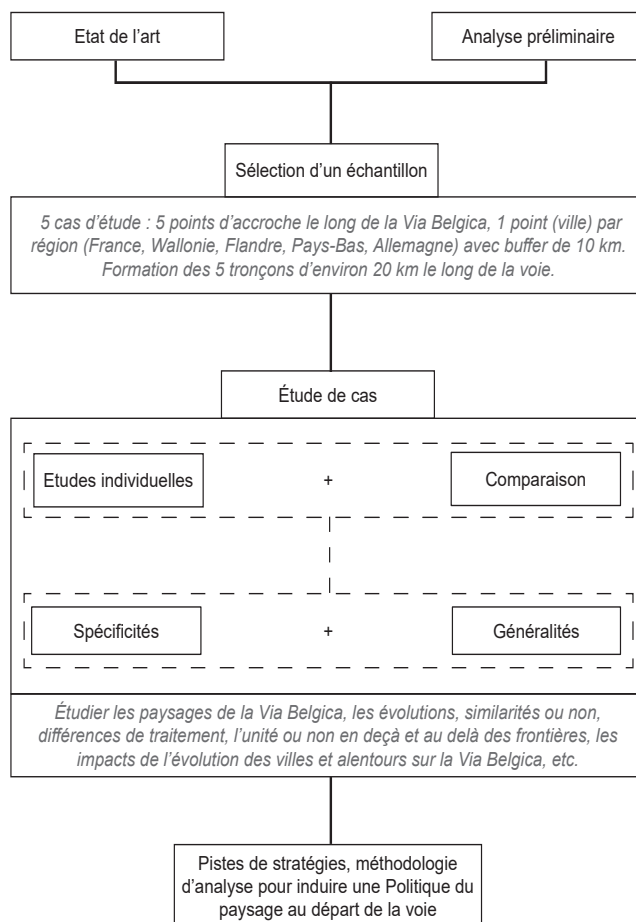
Etat de l'art

Analyse préliminaire

Sélection d'un échantillon

5 cas d'étude : 5 points d'accroche le long de la Via Belgica, 1 point (ville) par région (France, Wallonie, Flandre, Pays-Bas, Allemagne) avec buffer de 10 km. Formation des 5 tronçons d'environ 20 km le long de la voie.

Étude de cas

Etudes individuelles

+

Comparaison

Spécificités

+

Généralités

Étudier les paysages de la Via Belgica, les évolutions, similarités ou non, différences de traitement, l'unité ou non en deçà et au delà des frontières, les impacts de l'évolution des villes et alentours sur la Via Belgica, etc.

Pistes de stratégies, méthodologie d'analyse pour induire une Politique du paysage au départ de la voie